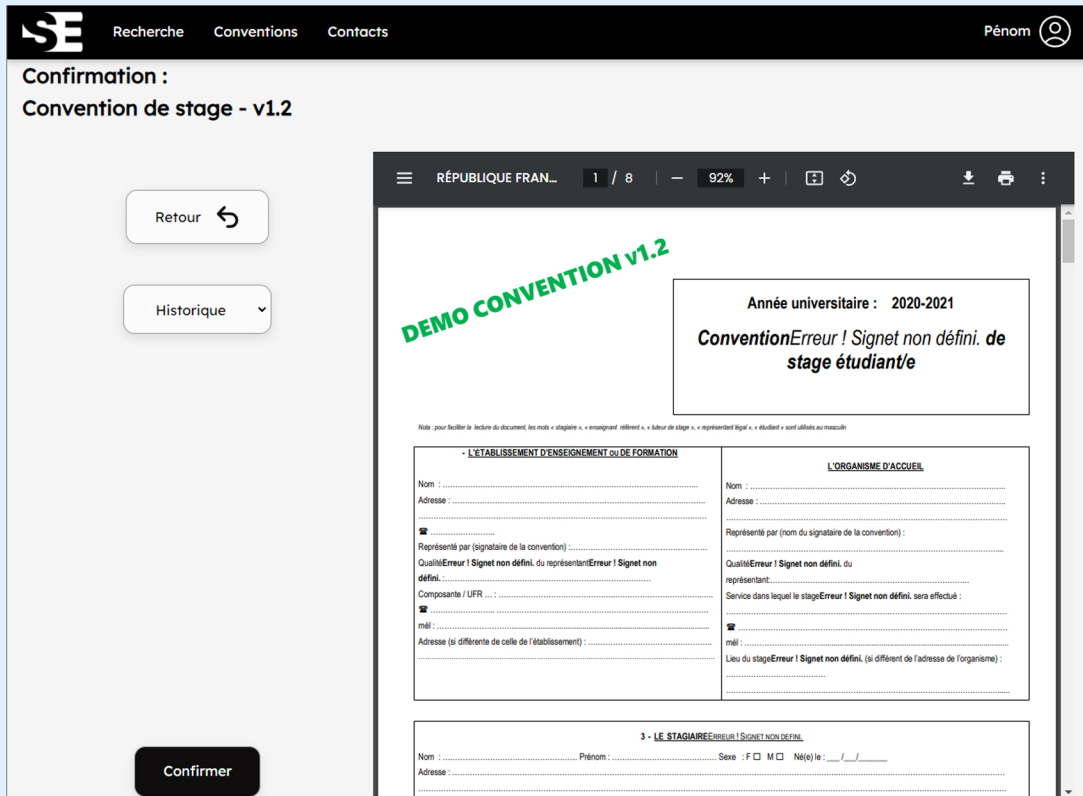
SE Recherche Conventions Contacts Pénom

Confirmation :
Convention de stage - v1.2

Retour

Historique

Confirmer

RÉPUBLIQUE FRAN... 1 / 8 92%

DEMO CONVENTION v1.2

Année universitaire : 2020-2021
ConventionErreur ! Signet non défini. de stage étudiant/e

Nota : pour faciliter la lecture du document, les mots « stagiaire », « enseignant référent », « tuteur de stage », « représentant légal », « étudiant » sont utilisés au masculin

| - L'ÉTABLISSEMENT D'ENSEIGNEMENT ou DE FORMATION | L'ORGANISME D'ACCUEIL |
|---|---|
| Nom : ... Adresse : ... ☎ ... Représenté par (signataire de la convention) :... QualitéErreur ! Signet non défini. du représentantErreur ! Signet non défini. :... Composante / UFR ... : ... ☎ ... mél : ... Adresse (si différente de celle de l'établissement) : ... | Nom : ... Adresse : ... Représenté par (nom du signataire de la convention) : ... QualitéErreur ! Signet non défini. du représentant:... Service dans lequel le stageErreur ! Signet non défini. sera effectué : ... ☎ ... mél : ... Lieu du stageErreur ! Signet non défini. (si différent de l'adresse de l'organisme) : ... |

3 - LE STAGIAIREErreur ! Signet non défini.
Nom : ... Prénom : ... Sexe : F ☐ M ☐ Né(e) le : __/__/____
Adresse : ...